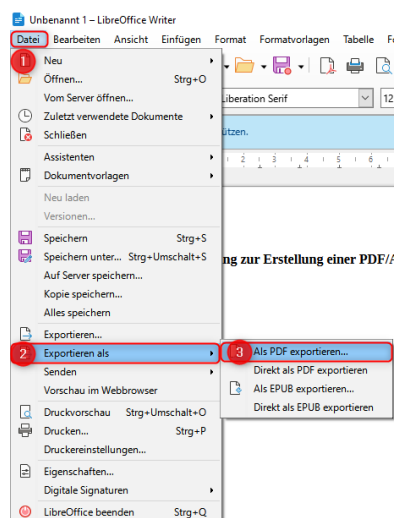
Unbenannt 1 – LibreOffice Writer

Datei Bearbeiten Ansicht Einfügen Format Formatvorlagen Tabelle Fo

1

Neu
Öffnen... Strg+O
Vom Server öffnen...
Zuletzt verwendete Dokumente
Schließen
Assistenten
Dokumentvorlagen
Neu laden
Versionen...
Speichern Strg+S
Speichern unter... Strg+Umschalt+S
Auf Server speichern...
Kopie speichern...
Alles speichern
Exportieren...
2 Exportieren als
Senden
Vorschau im Webbrowser
Druckvorschau Strg+Umschalt+O
Drucken... Strg+P
Druckereinstellungen...
Eigenschaften...
Digitale Signaturen
LibreOffice beenden Strg+Q

Liberation Serif

12

ützen.

ng zur Erstellung einer PDF/A

3 Als PDF exportieren...
Direkt als PDF exportieren
Als EPUB exportieren...
Direkt als EPUB exportieren